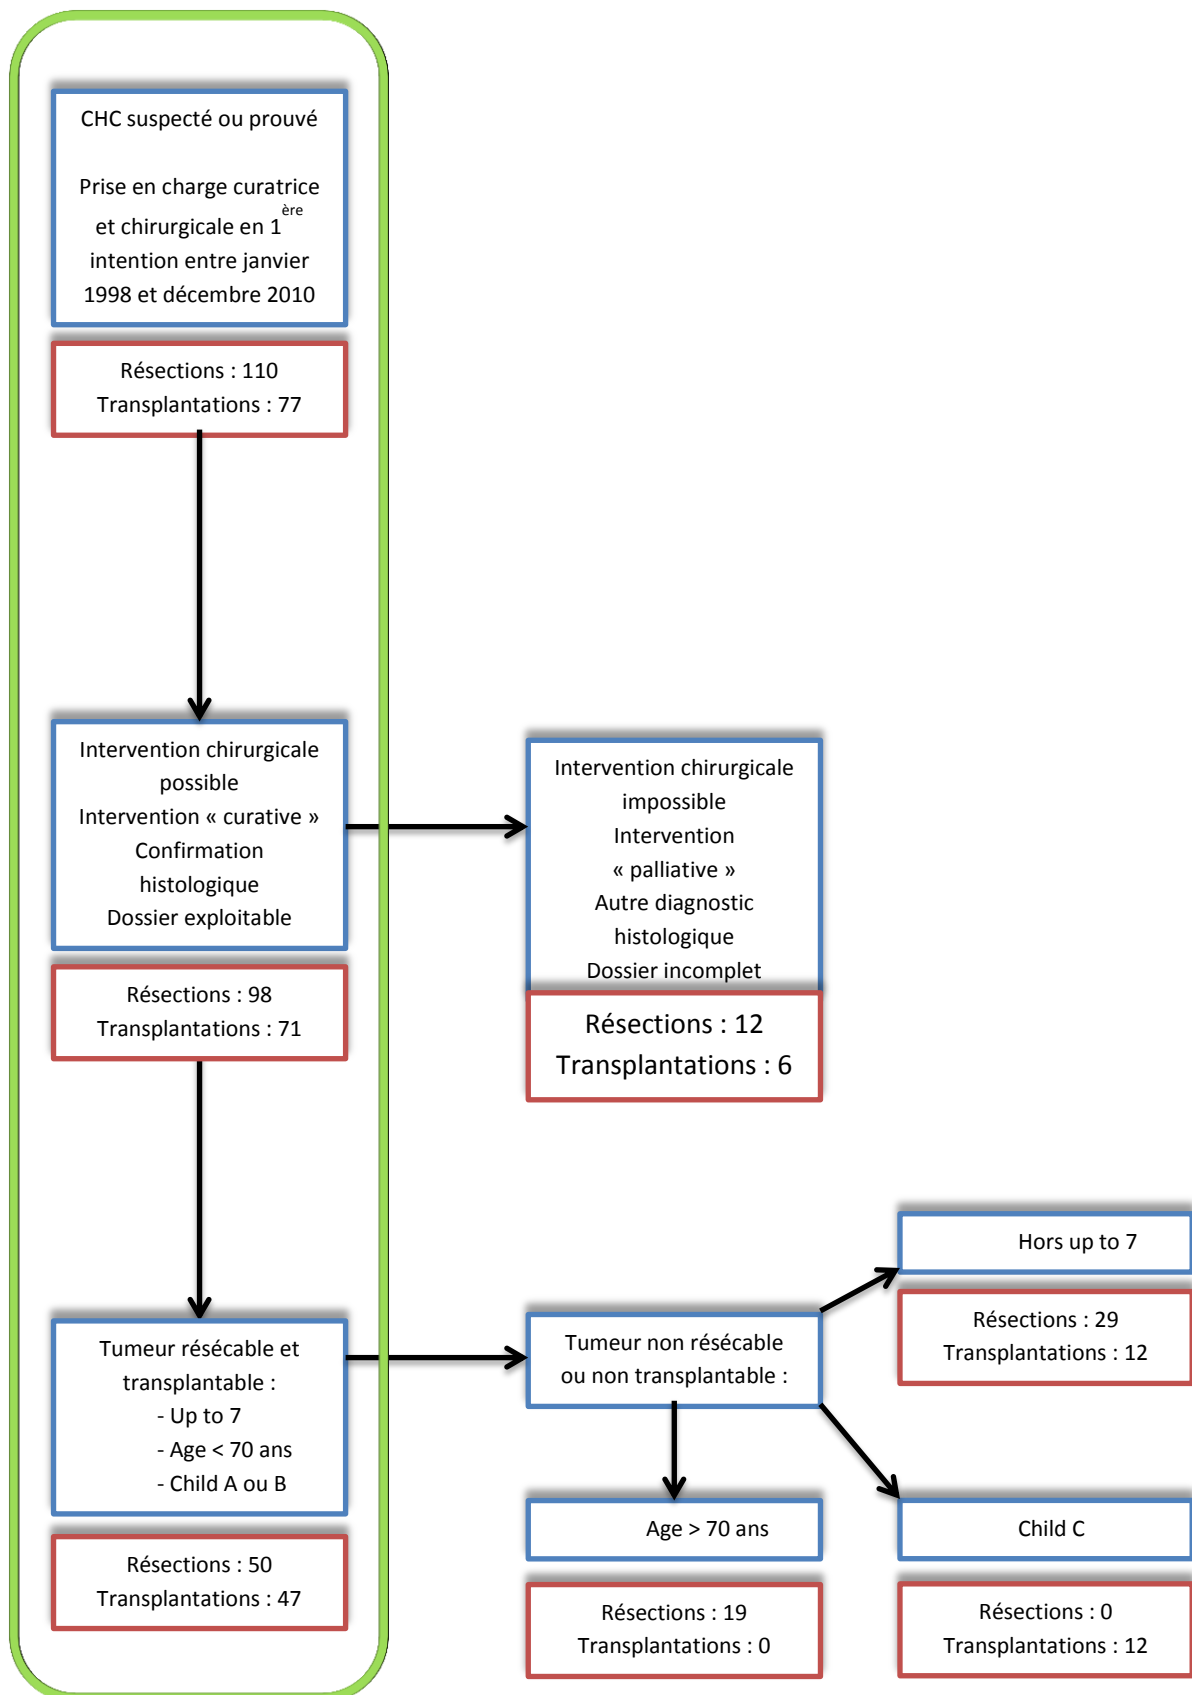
CHC suspecté ou prouvé

Prise en charge curatrice et chirurgicale en 1$^{ère}$ intention entre janvier 1998 et décembre 2010

Résections : 110
Transplantations : 77

Intervention chirurgicale possible
Intervention « curative »
Confirmation histologique
Dossier exploitable

Résections : 98
Transplantations : 71

Intervention chirurgicale impossible
Intervention « palliative »
Autre diagnostic histologique
Dossier incomplet

Résections : 12
Transplantations : 6

Tumeur résécable et transplantable :
- Up to 7
- Age < 70 ans
- Child A ou B

Résections : 50
Transplantations : 47

Tumeur non résécable ou non transplantable :

Hors up to 7

Résections : 29
Transplantations : 12

Age > 70 ans

Résections : 19
Transplantations : 0

Child C

Résections : 0
Transplantations : 12